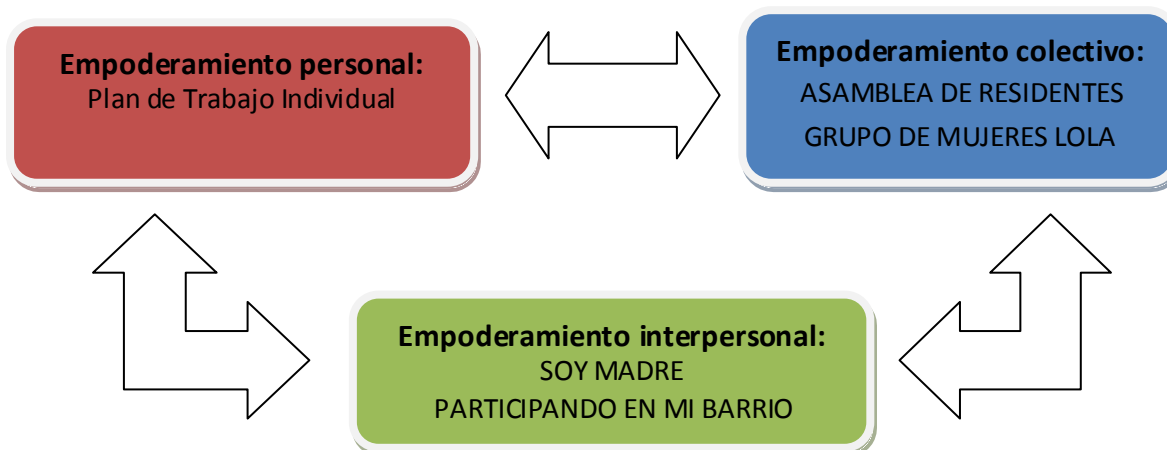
**Empoderamiento personal:**
Plan de Trabajo Individual

**Empoderamiento colectivo:**
ASAMBLEA DE RESIDENTES
GRUPO DE MUJERES LOLA

**Empoderamiento interpersonal:**
SOY MADRE
PARTICIPANDO EN MI BARRIO